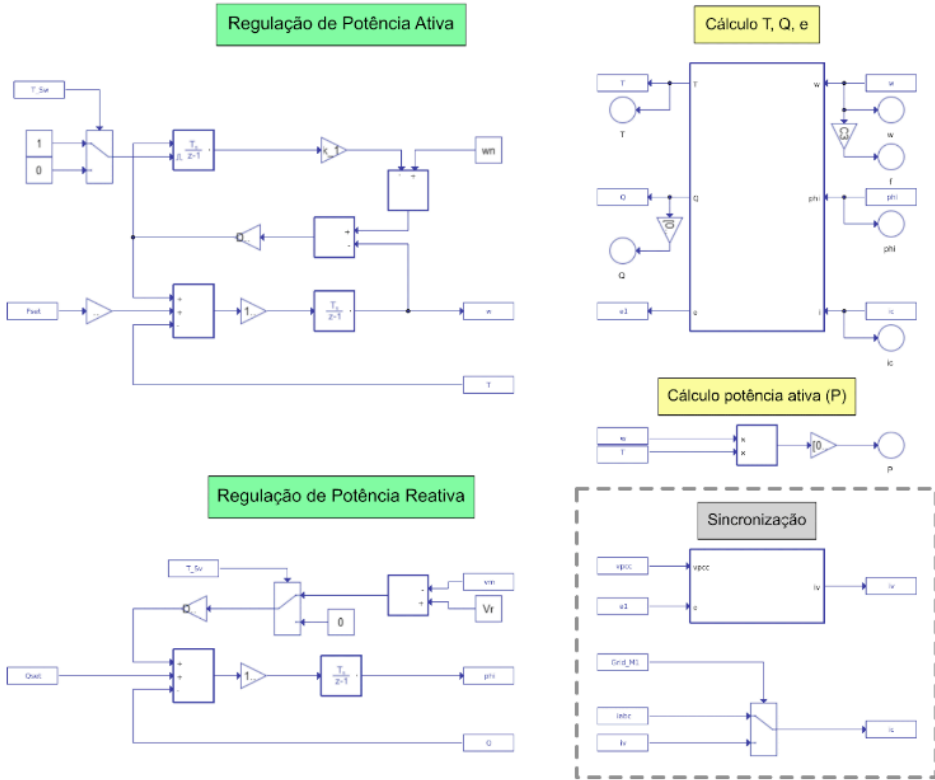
Regulação de Potência Ativa

T_Sw

1

0

$\frac{T_s}{z-1}$

K_1

wn

Q

Pset

1

$\frac{T_s}{z-1}$

w

T

Cálculo T, Q, e

T

T

T

w

w

w

f

Q

Q

phi

phi

phi

Q

e1

e

i

ic

ic

Cálculo potência ativa (P)

w

T

P

Regulação de Potência Reativa

T_Sw

vm

Vr

0

Qset

1

$\frac{T_s}{z-1}$

phi

Q

Sincronização

vpcc

vpcc

iv

iv

e1

e

Grid_M1

iabc

iv

ic